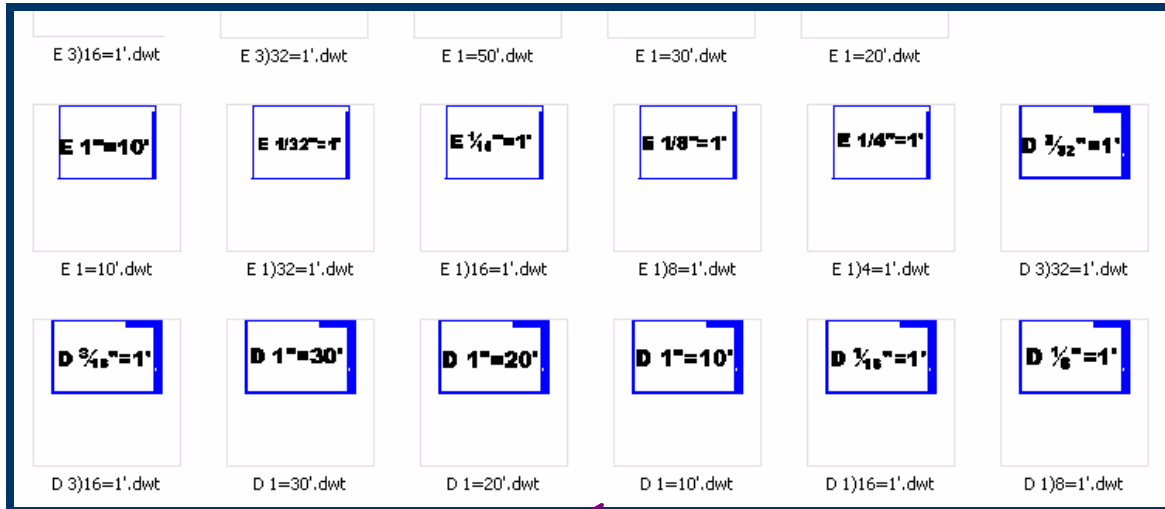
E 3)16=1'.dwt
E 3)32=1'.dwt
E 1=50'.dwt
E 1=30'.dwt
E 1=20'.dwt

E 1"=10'
E 1=10'.dwt

E 1/32"=1'
E 1)32=1'.dwt

E $\frac{1}{16}$"=1'
E 1)16=1'.dwt

E 1/8"=1'
E 1)8=1'.dwt

E 1/4"=1'
E 1)4=1'.dwt

D $\frac{3}{32}$"=1'
D 3)32=1'.dwt

D $\frac{3}{16}$"=1'
D 3)16=1'.dwt

D 1"=30'
D 1=30'.dwt

D 1"=20'
D 1=20'.dwt

D 1"=10'
D 1=10'.dwt

D $\frac{1}{16}$"=1'
D 1)16=1'.dwt

D $\frac{1}{8}$"=1'
D 1)8=1'.dwt